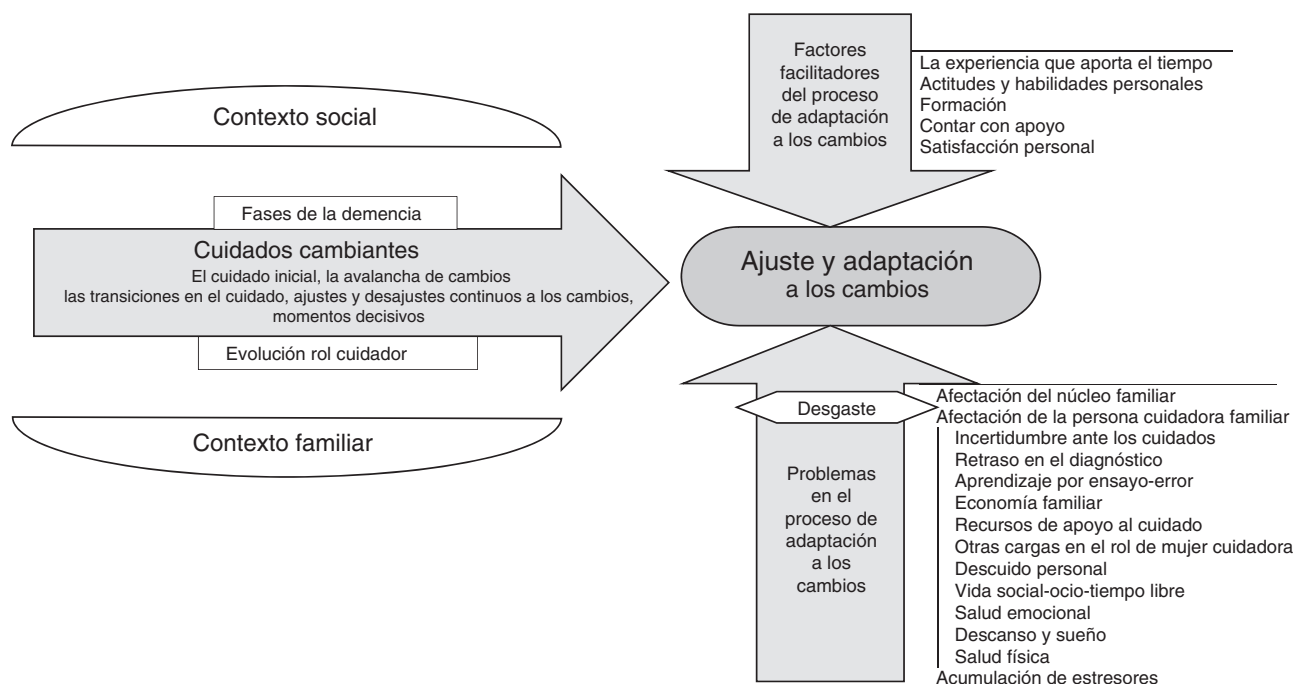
Contexto social

Fases de la demencia

Cuidados cambiantes
El cuidado inicial, la avalancha de cambios
las transiciones en el cuidado, ajustes y desajustes continuos a los cambios, momentos decisivos

Evolución rol cuidador

Contexto familiar

Factores facilitadores del proceso de adaptación a los cambios

La experiencia que aporta el tiempo
Actitudes y habilidades personales
Formación
Contar con apoyo
Satisfacción personal

Ajuste y adaptación a los cambios

Desgaste

Problemas en el proceso de adaptación a los cambios

Afectación del núcleo familiar
Afectación de la persona cuidadora familiar
Incertidumbre ante los cuidados
Retraso en el diagnóstico
Aprendizaje por ensayo-error
Economía familiar
Recursos de apoyo al cuidado
Otras cargas en el rol de mujer cuidadora
Descuido personal
Vida social-ocio-tiempo libre
Salud emocional
Descanso y sueño
Salud física
Acumulación de estresores